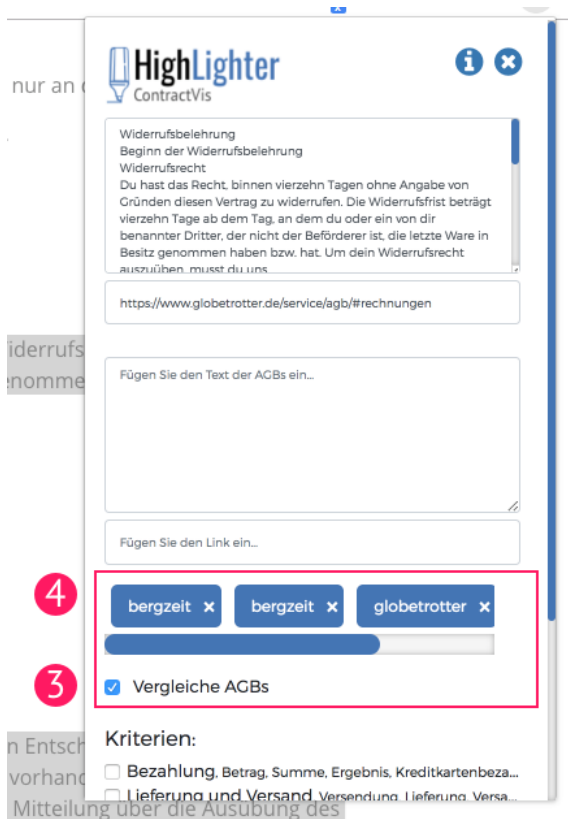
nur an

iderrufs
enomme

n Entsch
vorhand
Mitteilung über die Ausübung des

HighLighter
ContractVis

Widerrufsbelehrung
Beginn der Widerrufsbelehrung
Widerrufsrecht
Du hast das Recht, binnen vierzehn Tagen ohne Angabe von Gründen diesen Vertrag zu widerrufen. Die Widerrufsfrist beträgt vierzehn Tage ab dem Tag, an dem du oder ein von dir benannter Dritter, der nicht der Beförderer ist, die letzte Ware in Besitz genommen haben bzw. hat. Um dein Widerrufsrecht auszuüben, musst du uns

https://www.globetrotter.de/service/agb/#rechnungen

Fügen Sie den Text der AGBs ein...

Fügen Sie den Link ein...

4

bergzeit ×
bergzeit ×
globetrotter ×

3

Vergleiche AGBs

Kriterien:

Bezahlung, Betrag, Summe, Ergebnis, Kreditkartenbeza...
Lieferung und Versand, Versendung, Lieferung, Versa...